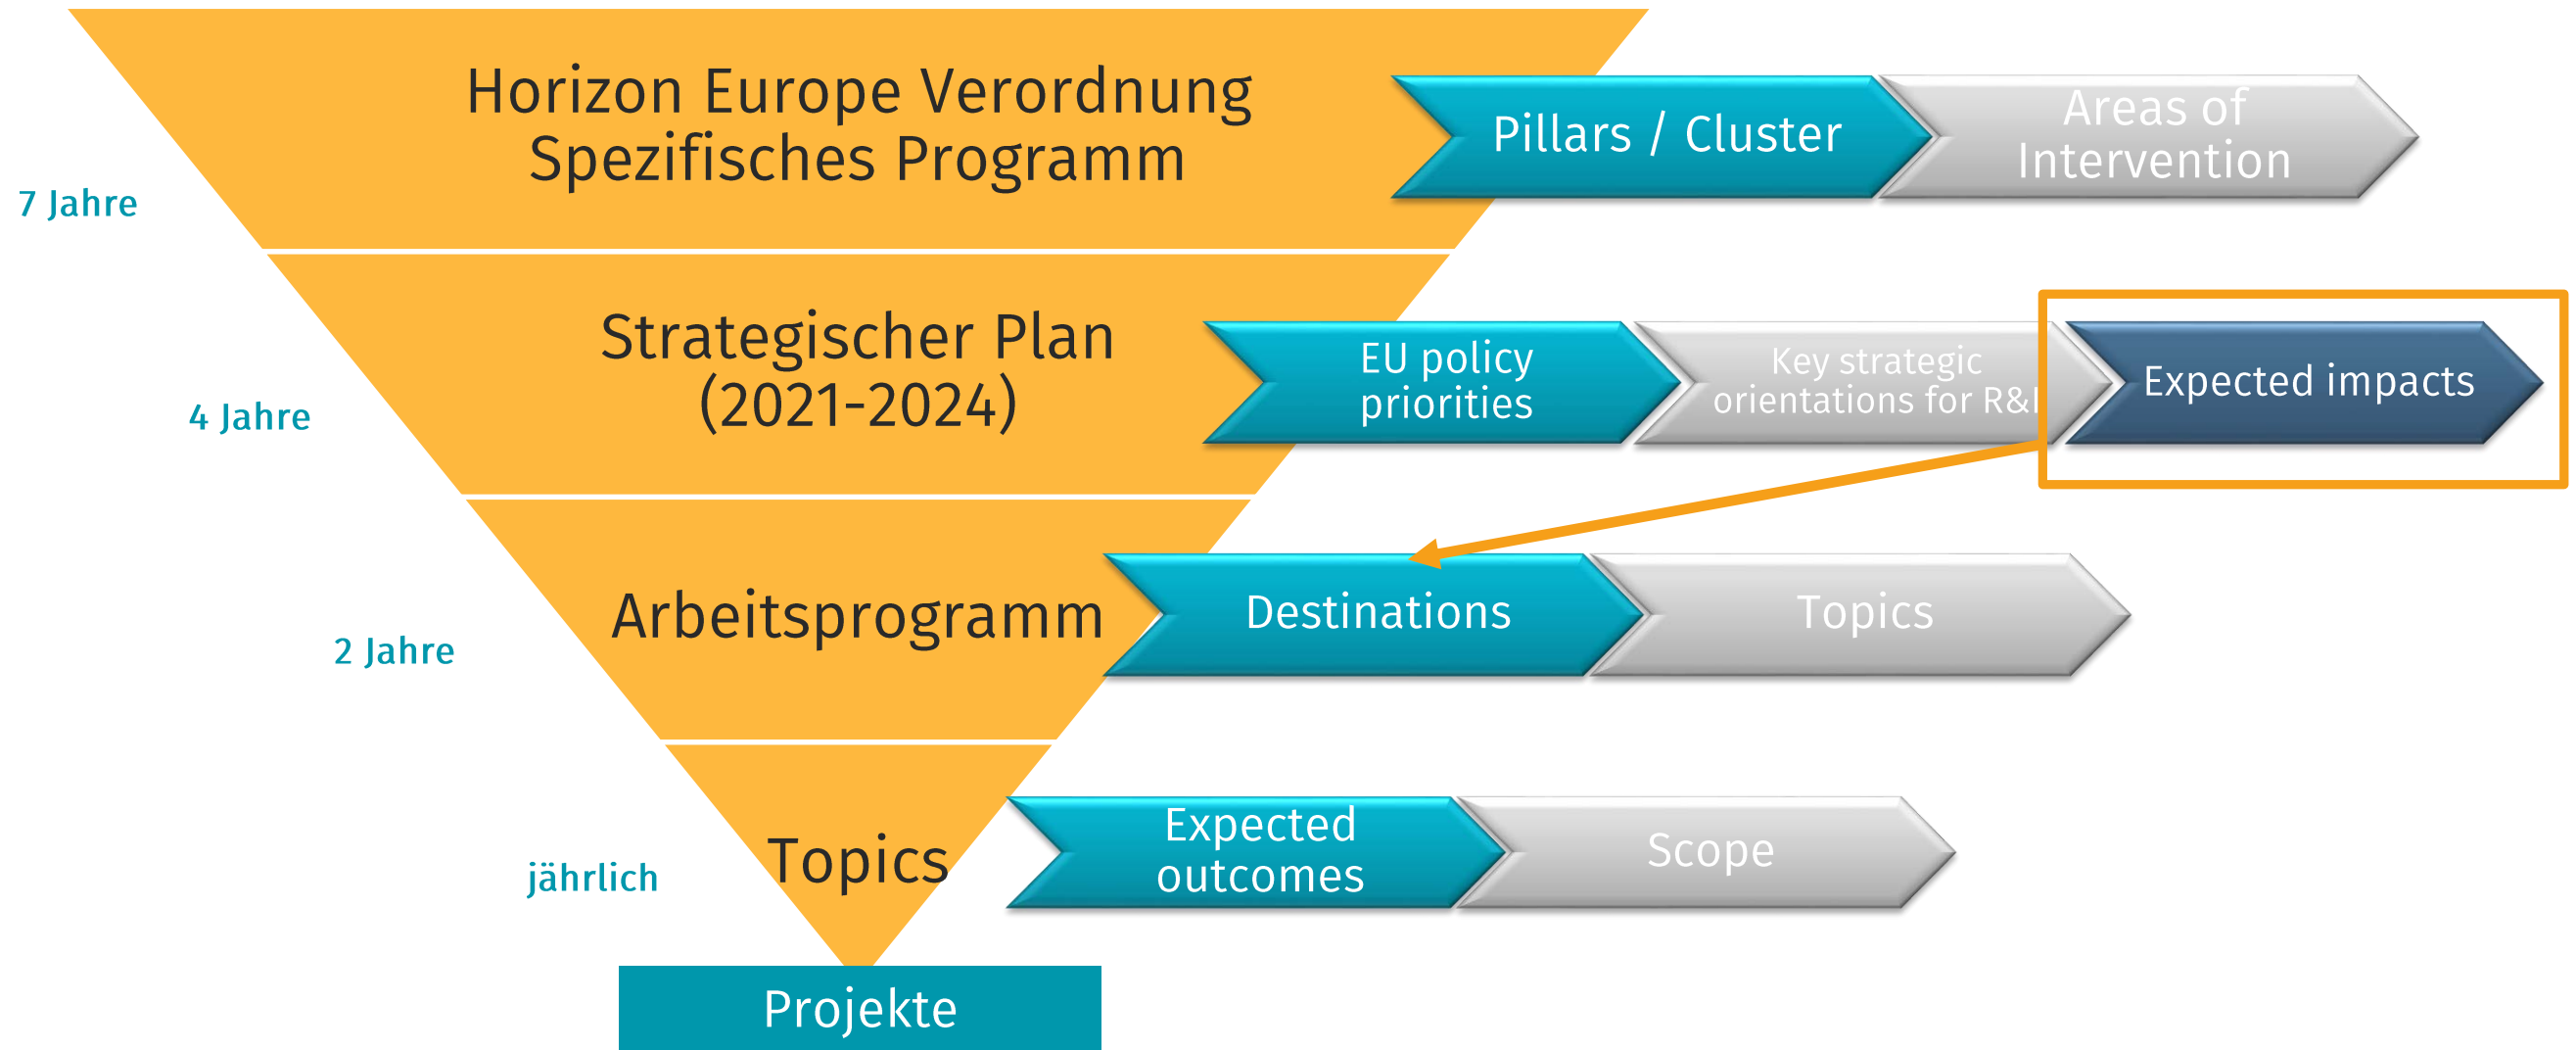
Horizon Europe Verordnung
Spezifisches Programm

Pillars / Cluster

Areas of Intervention

7 Jahre

Strategischer Plan
(2021-2024)

EU policy priorities

Key strategic orientations for R&I

Expected impacts

4 Jahre

Arbeitsprogramm

Destinations

Topics

2 Jahre

Topics

Expected outcomes

Scope

jährlich

Projekte